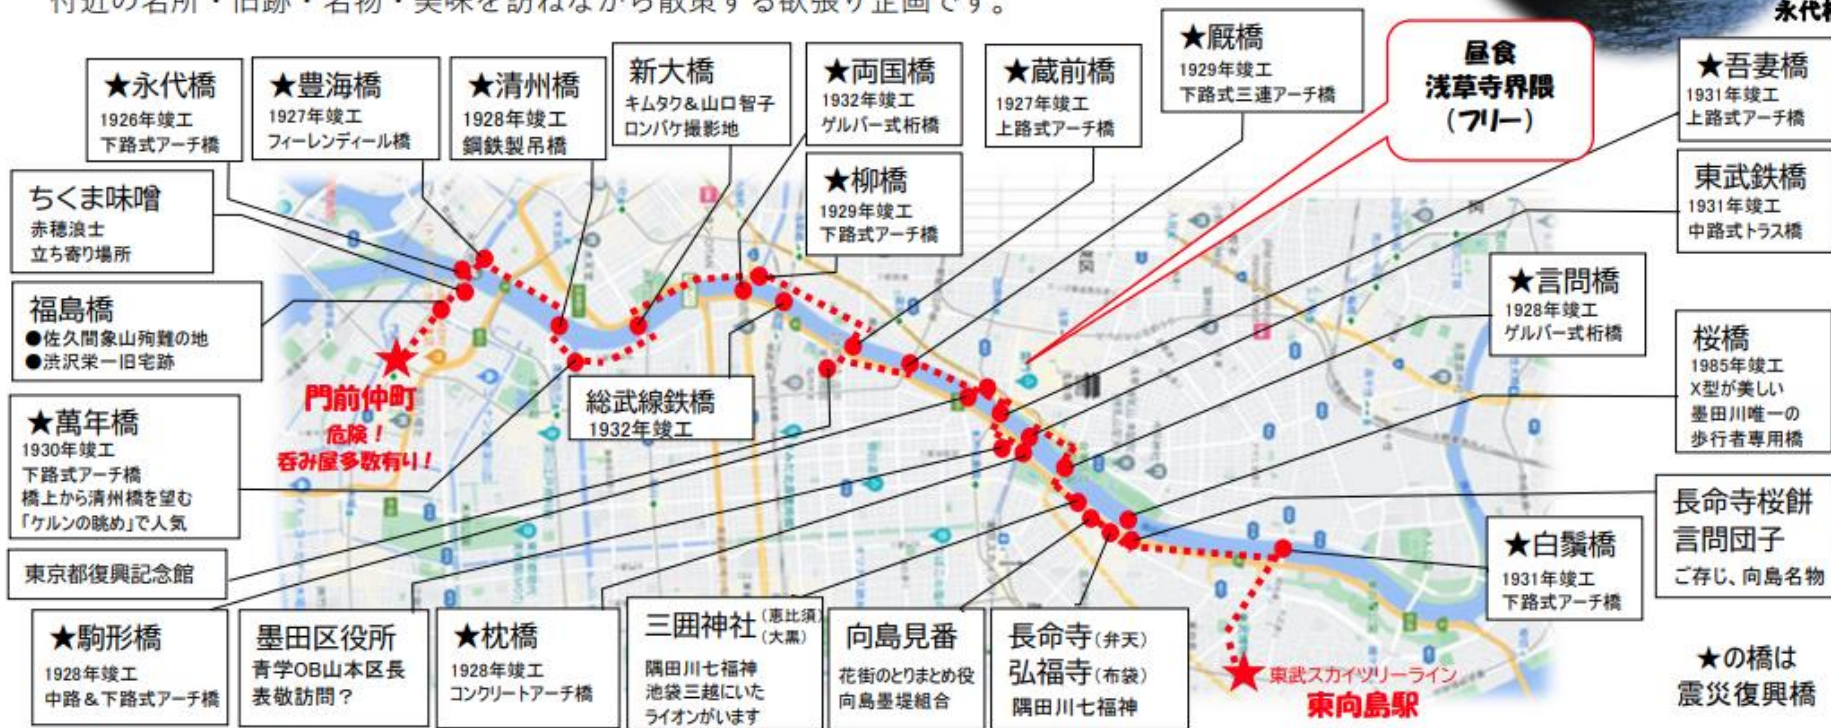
付近の名所・旧跡・名物・美味を訪ねながら散策する欲張り企画です。

★永代橋
1926年竣工
下路式アーチ橋

★豊海橋
1927年竣工
フィーレンディール橋

★清州橋
1928年竣工
鋼鉄製吊橋

新大橋
キムタク＆山口智子
ロンバケ撮影地

★両国橋
1932年竣工
ゲルバー式桁橋

★蔵前橋
1927年竣工
上路式アーチ橋

★厩橋
1929年竣工
下路式三連アーチ橋

昼食
浅草寺界隈
（フリー）

永代

★吾妻橋
1931年竣工
上路式アーチ橋

ちくま味噌
赤穂浪士
立ち寄り場所

★柳橋
1929年竣工
下路式アーチ橋

東武鉄橋
1931年竣工
中路式トラス橋

福島橋
●佐久間象山殉難の地
●渋沢栄一旧宅跡

★言問橋
1928年竣工
ゲルバー式桁橋

桜橋
1985年竣工
X型が美しい
墨田川唯一の
歩行者専用橋

門前仲町
危険！
呑み屋多数有り！

総武線鉄橋
1932年竣工

★萬年橋
1930年竣工
下路式アーチ橋
橋上から清州橋を望む
「ケルンの眺め」で人気

長命寺桜餅
言問団子
ご存じ、向島名物

東京都復興記念館

★白鬚橋
1931年竣工
下路式アーチ橋

★駒形橋
1928年竣工
中路＆下路式アーチ橋

墨田区役所
青学OB山本区長
表敬訪問？

★枕橋
1928年竣工
コンクリートアーチ橋

三囲神社（恵比須）（大黒）
隅田川七福神
池袋三越にいた
ライオンがいます

向島見番
花街のとりまとめ役
向島墨堤組合

長命寺（弁天）
弘福寺（布袋）
隅田川七福神

東武スカイツリーライン
東向島駅

★の橋は
震災復興橋